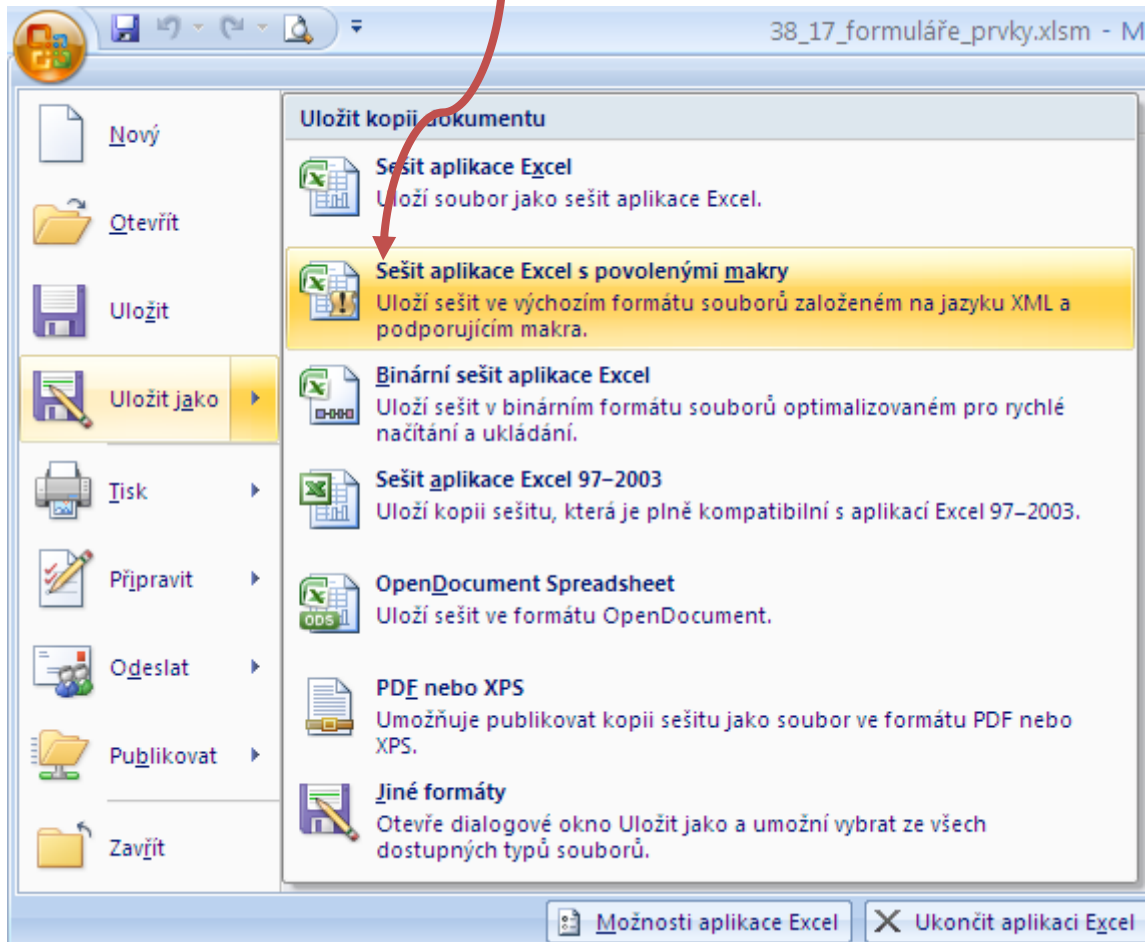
38_17_formuláře_prvky.xlsm - M

Nový

Otevřít

Uložit

Uložit jako

Tisk

Připravit

Odeslat

Publikovat

Zavřít

Uložit kopii dokumentu

Sešit aplikace Excel
Uloží soubor jako sešit aplikace Excel.

Sešit aplikace Excel s povolenými makry
Uloží sešit ve výchozím formátu souborů založeném na jazyku XML a podporujícím makra.

Binární sešit aplikace Excel
Uloží sešit v binárním formátu souborů optimalizovaném pro rychlé načítání a ukládání.

Sešit aplikace Excel 97–2003
Uloží kopii sešitu, která je plně kompatibilní s aplikací Excel 97–2003.

OpenDocument Spreadsheet
Uloží sešit ve formátu OpenDocument.

PDF nebo XPS
Umožňuje publikovat kopii sešitu jako soubor ve formátu PDF nebo XPS.

Jiné formáty
Otevře dialogové okno Uložit jako a umožní vybrat ze všech dostupných typů souborů.

Možnosti aplikace Excel

Ukončit aplikaci Excel